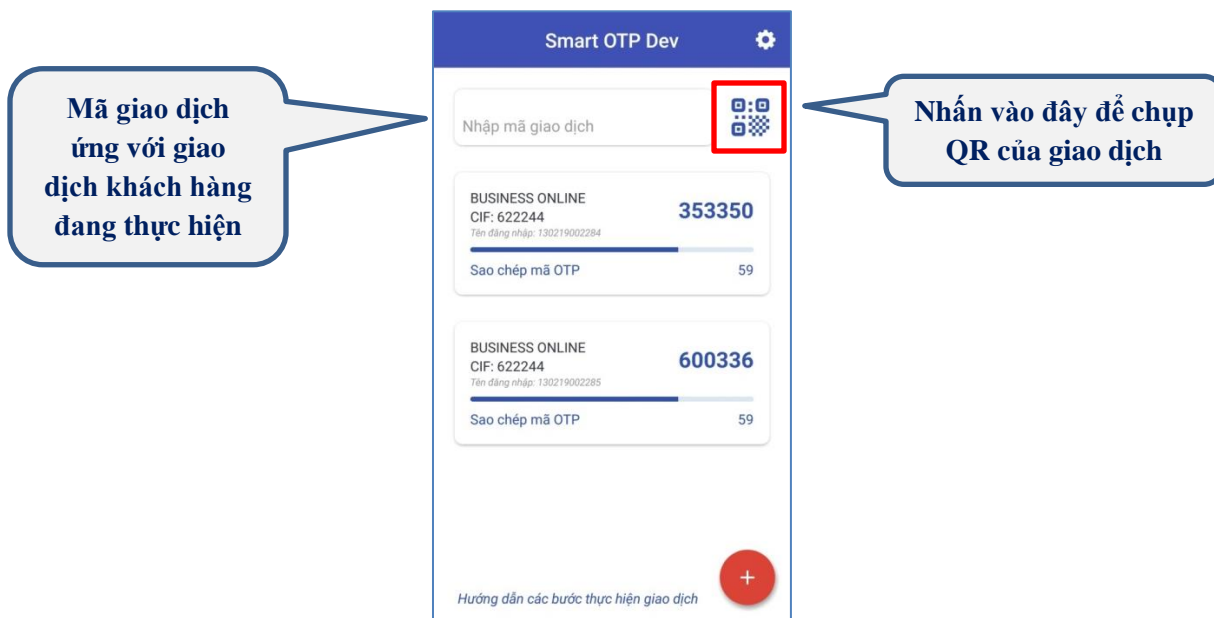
Mã giao dịch ứng với giao dịch khách hàng đang thực hiện

Smart OTP Dev

Nhập mã giao dịch

Nhấn vào đây để chụp QR của giao dịch

BUSINESS ONLINE
CIF: 622244
Tên đăng nhập: 130219002284
353350
Sao chép mã OTP
59

BUSINESS ONLINE
CIF: 622244
Tên đăng nhập: 130219002285
600336
Sao chép mã OTP
59

Hướng dẫn các bước thực hiện giao dịch

+